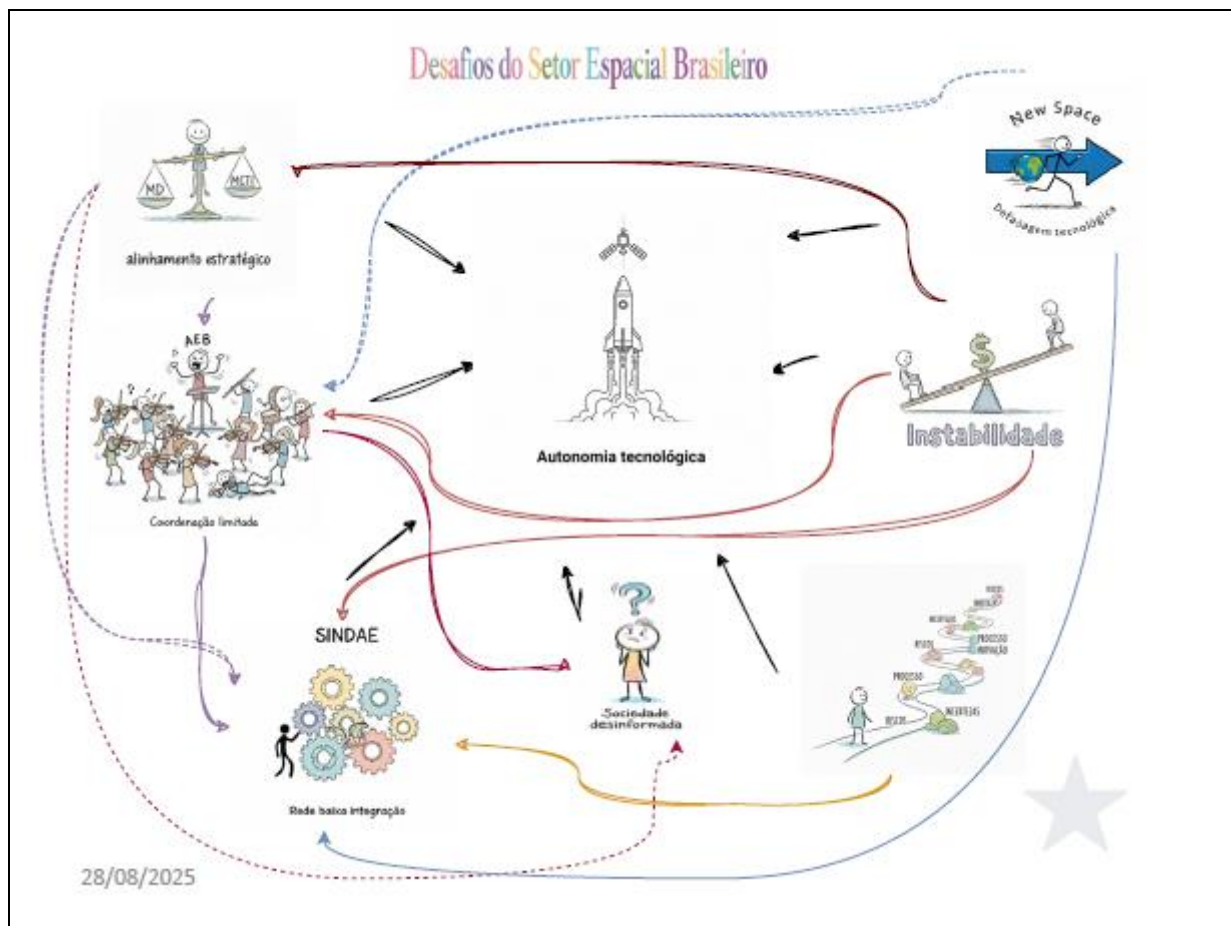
Desafios do Setor Espacial Brasileiro

MD MCTI

alinhamento estratégico

New Space

Defasagem tecnológica

AEB

Coordenação limitada

Autonomia tecnológica

Instabilidade

SINDAE

Sociedade desinformada

RISCOS INOVAÇÃO INCERTEZAS RISCOS PROCESSO INOVAÇÃO PROCESSO RISCOS INCERTEZAS

Rede baixa integração

28/08/2025